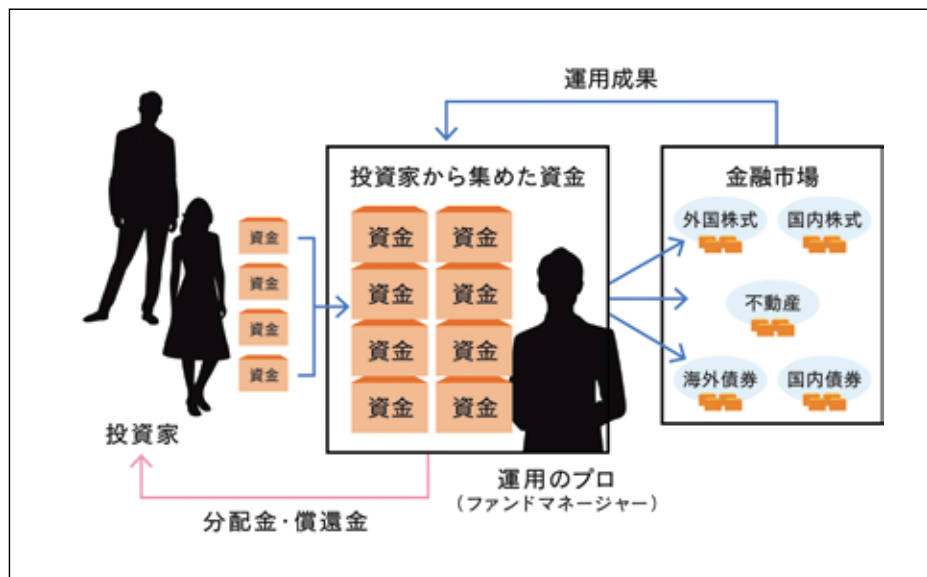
運用成果

資金
資金
資金
資金

投資家

投資家から集めた資金
資金 資金
資金 資金
資金 資金
資金 資金

運用のプロ
（ファンドマネージャー）

金融市場
外国株式
国内株式
不動産
海外債券
国内債券

分配金・償還金